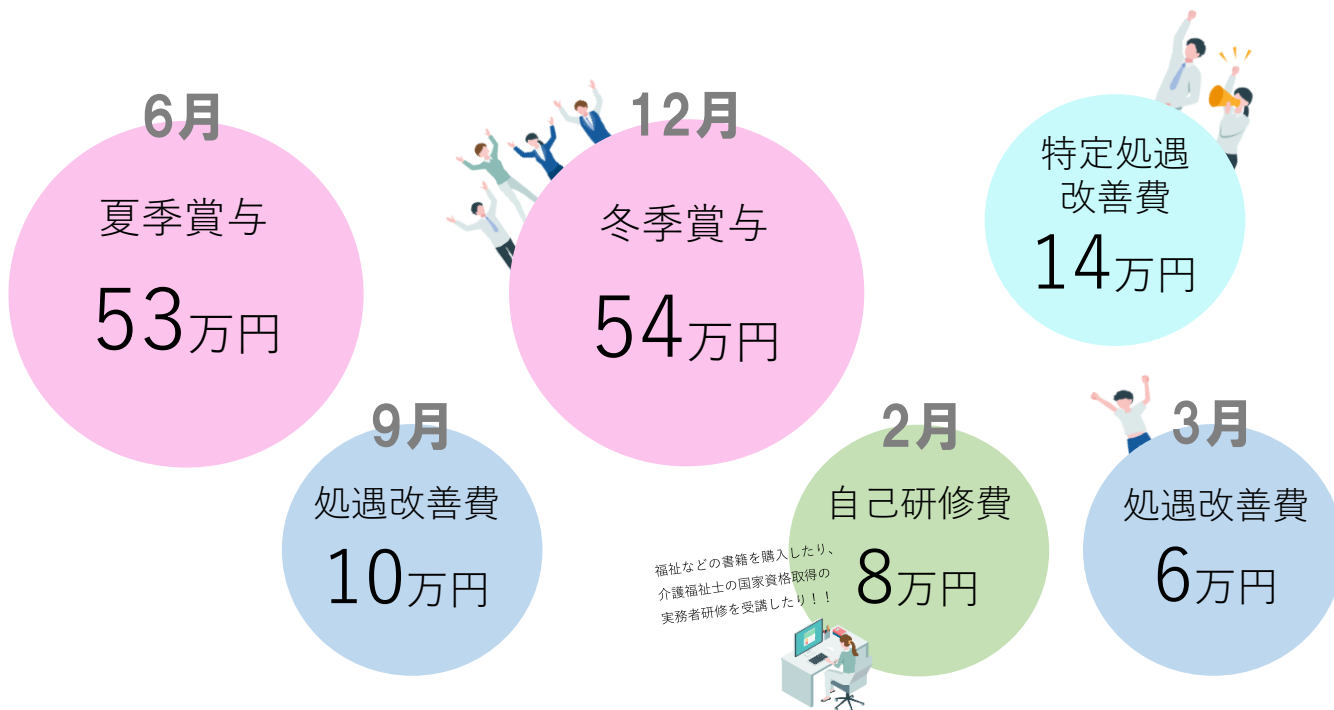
6月

夏季賞与

53万円

12月

冬季賞与

54万円

特定処遇改善費

14万円

9月

処遇改善費

10万円

2月

自己研修費

8万円

福祉などの書籍を購入したり、介護福祉士の国家資格取得の実務者研修を受講したり！！

3月

処遇改善費

6万円